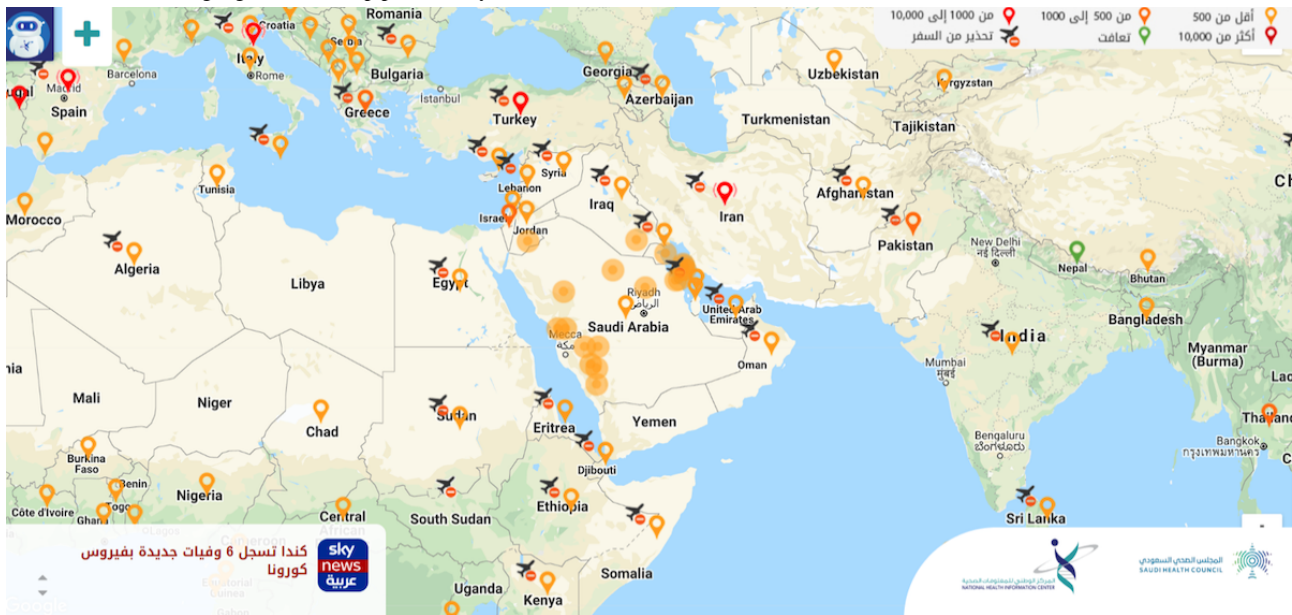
أقل من 500
من 500 إلى 1000
من 1000 إلى 10,000
أكثر من 10,000
تعافت
تحذير من السفر

Croatia
Romania
Serbia
Italy
Rome
Barcelona
Madrid
Spain
Bulgaria
Istanbul
Greece
Georgia
Azerbaijan
Uzbekistan
Kyrgyzstan
Turkmenistan
Tajikistan
Turkey
Tunisia
Morocco
Algeria
Libya
Syria
Lebanon
Israel
Jordan
Iraq
Iran
Afghanistan
Pakistan
New Delhi
नई दिल्ली
Nepal
Bhutan
Bangladesh
Egypt
Riyadh
الرياض
Saudi Arabia
Mecca
مكة
United Arab Emirates
Oman
India
Mumbai
मुंबई
Myanmar (Burma)
Mali
Niger
Chad
Sudan
Eritrea
Yemen
Djibouti
Bengaluru
ಬೆಂಗಳೂರು
Bangkok
กรุงเทพมหานคร
Thailand
Burkina Faso
Benin
Nigeria
Côte d'Ivoire
Ghana
Togo
Lagos
Central
Cameroon
South Sudan
Ethiopia
Sri Lanka
Uganda
Kenya
Somalia
Ch
Lao

كندا تسجل 6 وفيات جديدة بفيروس كورونا
sky news عربية

المركز الوطني للمعلومات الصحية
NATIONAL HEALTH INFORMATION CENTER
المجلس الصحي السعودي
SAUDI HEALTH COUNCIL
Google